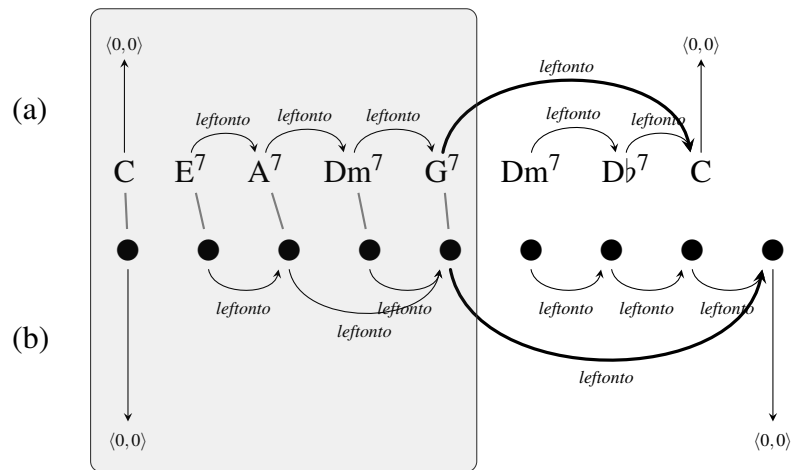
$\langle 0,0 \rangle$

leftonto

$\langle 0,0 \rangle$

(a)

leftonto leftonto leftonto leftonto leftonto

C $E^7$ $A^7$ $Dm^7$ $G^7$ $Dm^7$ $D\flat^7$ C

(b)

leftonto leftonto leftonto leftonto leftonto leftonto

leftonto

$\langle 0,0 \rangle$

$\langle 0,0 \rangle$